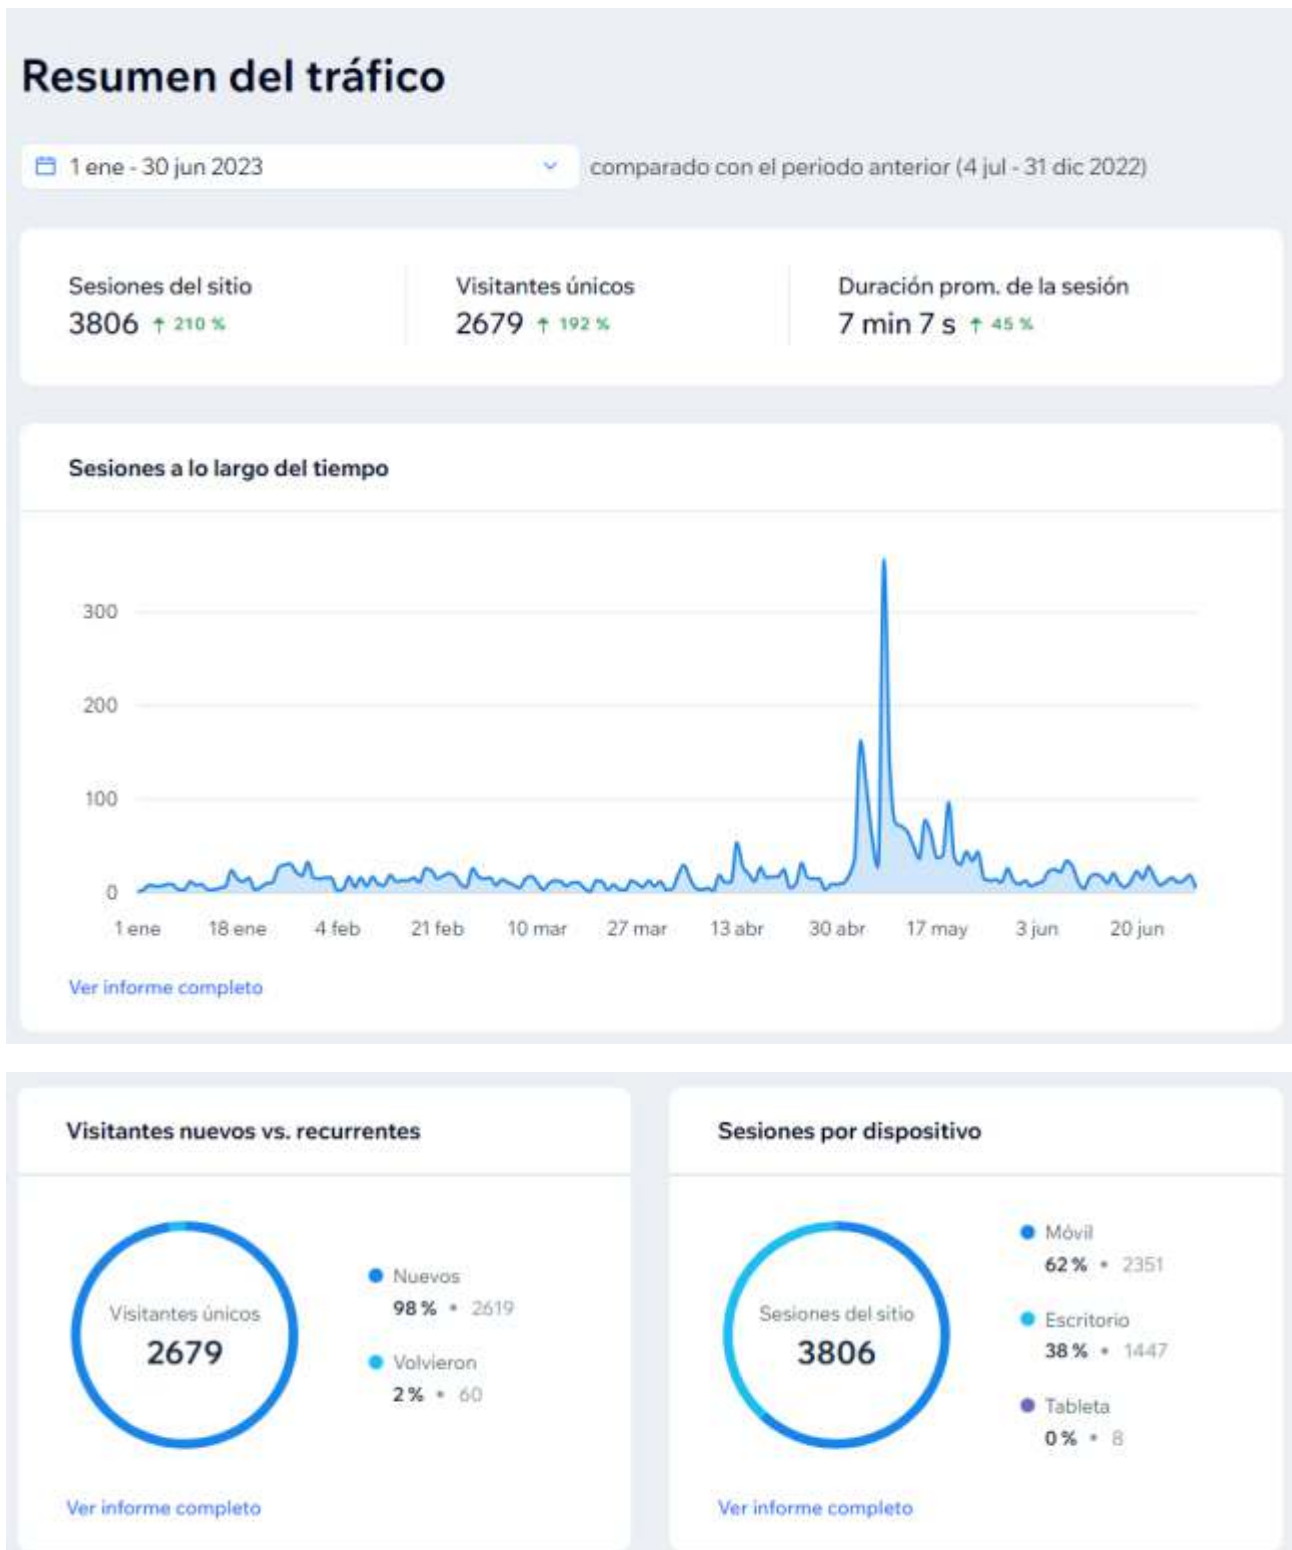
Resumen del tráfico

1 ene - 30 jun 2023

comparado con el periodo anterior (4 jul - 31 dic 2022)

Sesiones del sitio
3806 ↑ 210 %

Visitantes únicos
2679 ↑ 192 %

Duración prom. de la sesión
7 min 7 s ↑ 45 %

Sesiones a lo largo del tiempo

300
200
100
0

1 ene 18 ene 4 feb 21 feb 10 mar 27 mar 13 abr 30 abr 17 may 3 jun 20 jun

Ver informe completo

Visitantes nuevos vs. recurrentes

Visitantes únicos
2679

Nuevos
98 % • 2619

Volvieron
2 % • 60

Ver informe completo

Sesiones por dispositivo

Sesiones del sitio
3806

Móvil
62 % • 2351

Escritorio
38 % • 1447

Tableta
0 % • 8

Ver informe completo